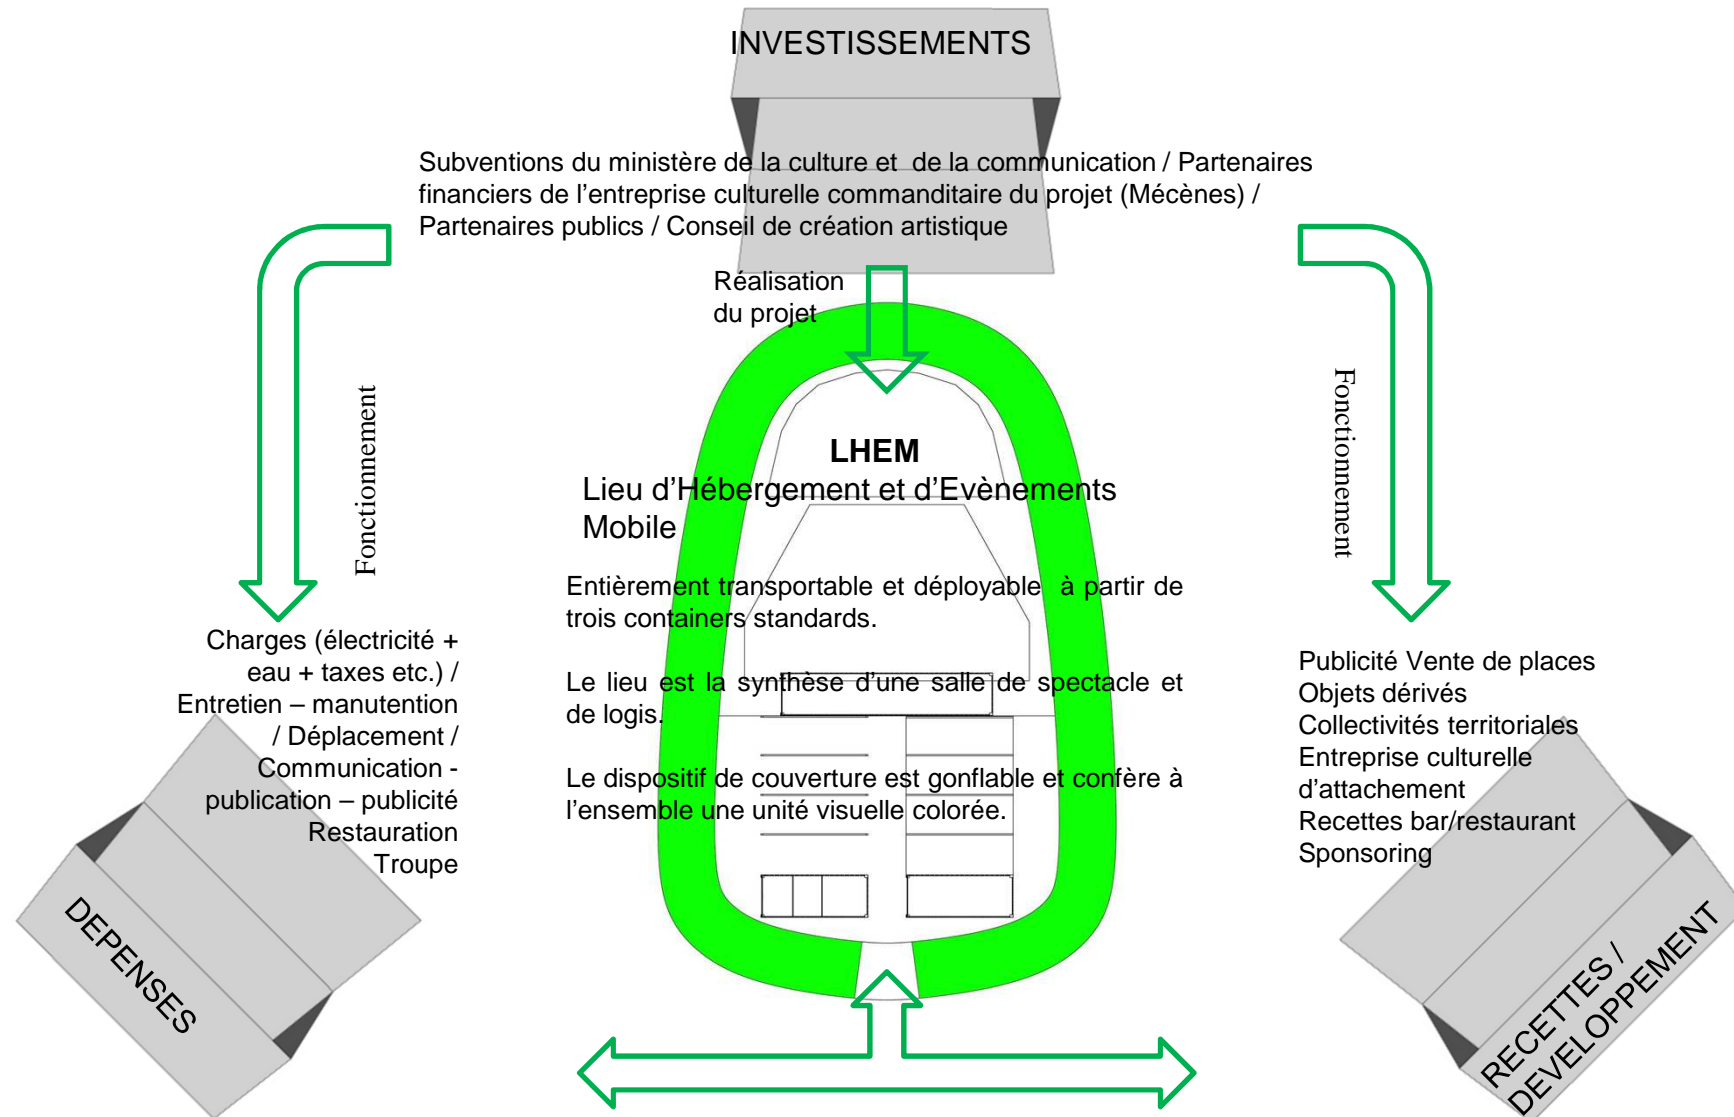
INVESTISSEMENTS

Subventions du ministère de la culture et de la communication / Partenaires financiers de l'entreprise culturelle commanditaire du projet (Mécènes) / Partenaires publics / Conseil de création artistique

Réalisation du projet

Fonctionnement

Fonctionnement

LHEM

Lieu d'Hébergement et d'Evènements Mobile

Entièrement transportable et déployable à partir de trois containers standards.

Le lieu est la synthèse d'une salle de spectacle et de logis.

Le dispositif de couverture est gonflable et confère à l'ensemble une unité visuelle colorée.

Charges (électricité + eau + taxes etc.) / Entretien – manutention / Déplacement / Communication - publication – publicité Restauration Troupe

DEPENSES

Publicité Vente de places
Objets dérivés
Collectivités territoriales
Entreprise culturelle d'attachement
Recettes bar/restaurant
Sponsoring

RECETTES / DEVELOPPEMENT